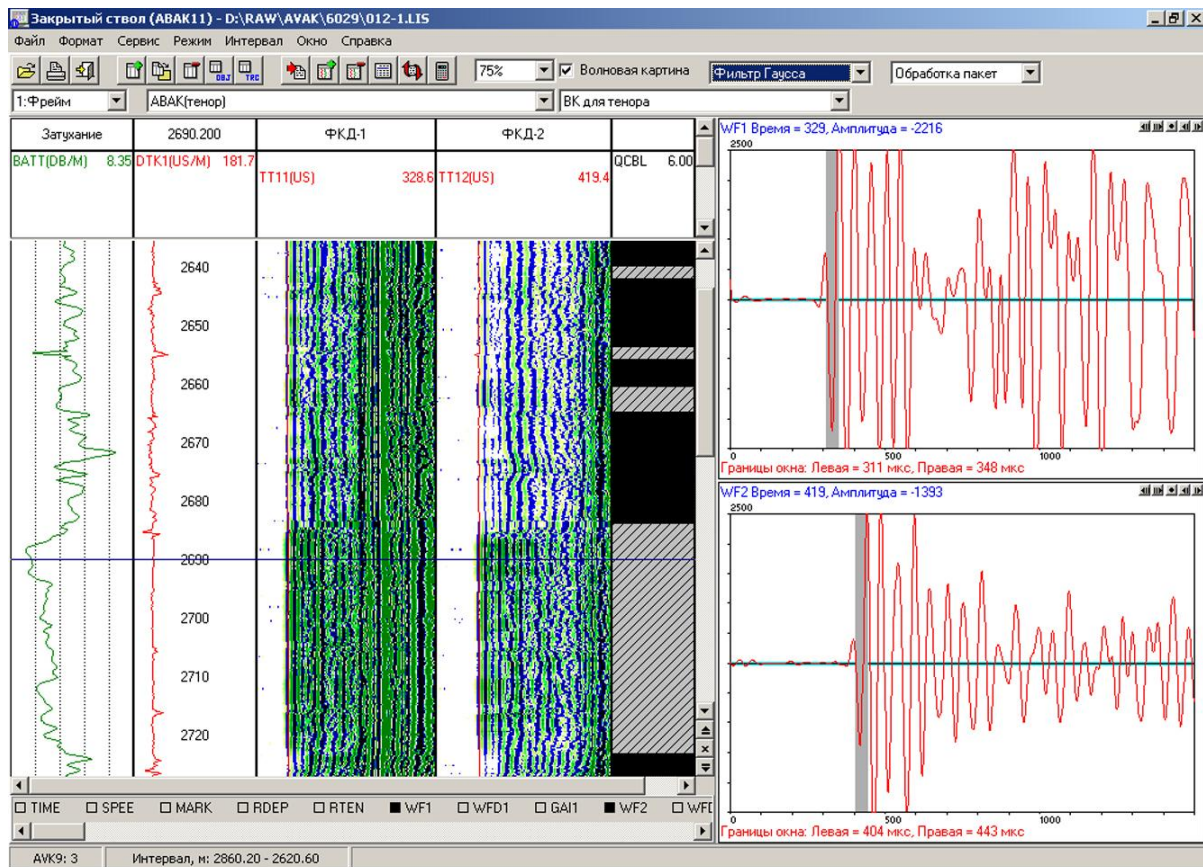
Закрытый ствол (АВАК11) - D:\RAW\AVAK\6029\012-1.LIS

Файл Формат Сервис Режим Интервал Окно Справка

75% Волновая картина Фильтр Гаусса Обработка пакет

1:Фрейм АВАК(тенор) ВК для тенора

| Затухание | 2690.200 | ФКД-1 | ФКД-2 | |
|---|---|---|---|---|
| BATT(DB/M) 8.35 | DTK1(US/M) 181.7 | TT11(US) 328.6 | TT12(US) 419.4 | QCBL 6.00 |

2640
2650
2660
2670
2680
2690
2700
2710
2720

WF1 Время = 329, Амплитуда = -2216
2500
0 500 1000
Границы окна: Левая = 311 мкс, Правая = 348 мкс

WF2 Время = 419, Амплитуда = -1393
2500
0 500 1000
Границы окна: Левая = 404 мкс, Правая = 443 мкс

TIME SPEE MARK RDEP RTEN WF1 WFD1 GAI1 WF2 WFI

AVK9: 3 Интервал, м: 2860.20 - 2620.60